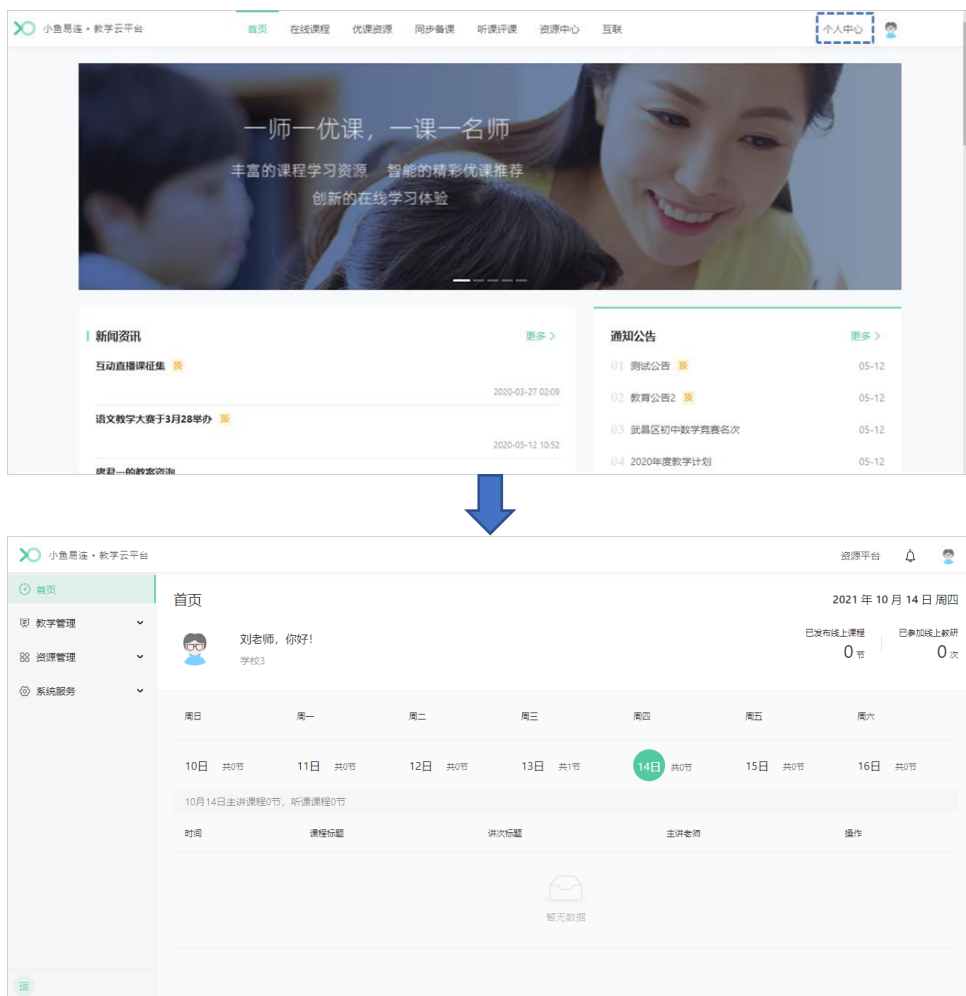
小鱼易连 • 教学云平台

首页 在线课程 优课资源 同步备课 听课评课 资源中心 互联

个人中心

一师一优课，一课一名师

丰富的课程学习资源 智能的精彩优课推荐

创新的在线学习体验

新闻资讯 更多 >

互动直播课征集 荐

2020-03-27 02:09

语文教学大赛于3月28举办 荐

2020-05-12 10:52

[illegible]

通知公告 更多 >

01 测试公告 荐 05-12

02 教育公告2 荐 05-12

03 武昌区初中数学竞赛名次 05-12

04 2020年度教学计划 05-12

小鱼易连 • 教学云平台

资源平台

首页

教学管理

资源管理

系统服务

首页

2021 年 10 月 14 日 周四

刘老师，你好!

学校3

已发布线上课程

0 节

已参加线上教研

0 次

| 周日 | 周一 | 周二 | 周三 | 周四 | 周五 | 周六 |
|---|---|---|---|---|---|---|
| 10日 共0节 | 11日 共0节 | 12日 共0节 | 13日 共1节 | 14日 共0节 | 15日 共0节 | 16日 共0节 |

10月14日主讲课程0节，听课课程0节

| 时间 | 课程标题 | 讲次标题 | 主讲老师 | 操作 |
|---|---|---|---|---|

暂无数据